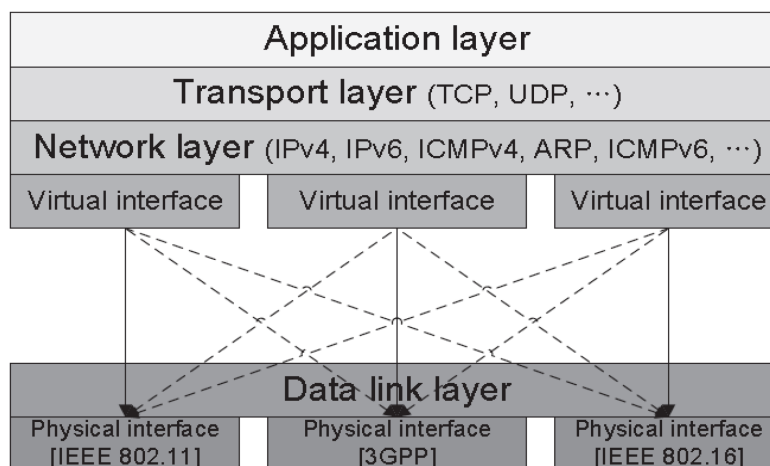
Application layer

Transport layer (TCP, UDP, ···)

Network layer (IPv4, IPv6, ICMPv4, ARP, ICMPv6, ···)

Virtual interface

Virtual interface

Virtual interface

Data link layer

Physical interface [IEEE 802.11]

Physical interface [3GPP]

Physical interface [IEEE 802.16]